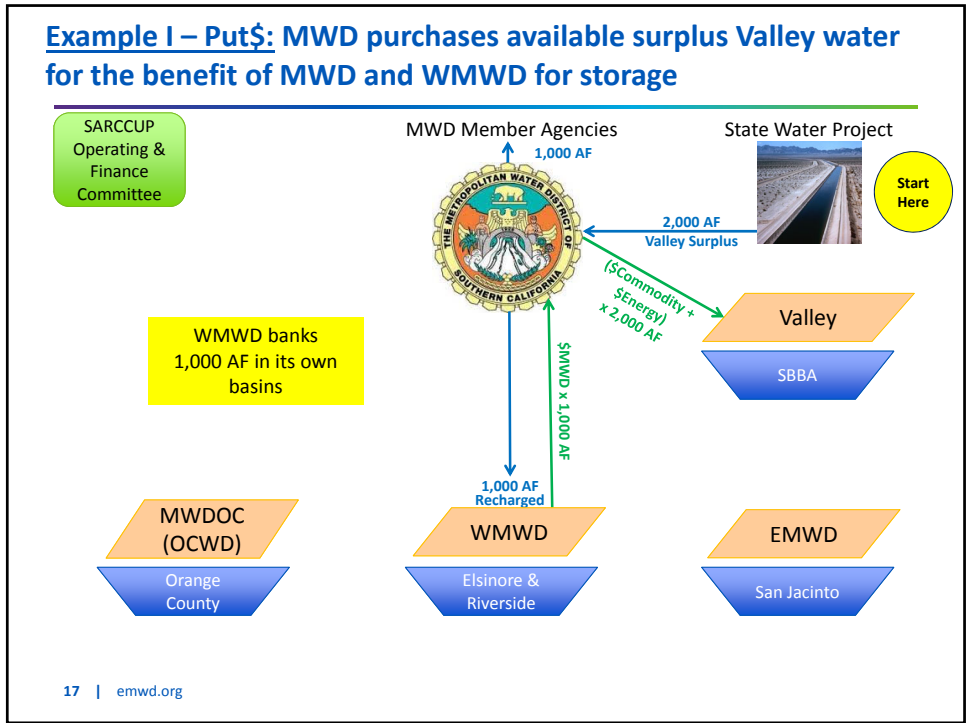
Example I – Put$: MWD purchases available surplus Valley water for the benefit of MWD and WMWD for storage

SARCCUP Operating & Finance Committee

MWD Member Agencies

1,000 AF

State Water Project

Start Here

THE METROPOLITAN WATER DISTRICT OF SOUTHERN CALIFORNIA

2,000 AF Valley Surplus

($Commodity + $Energy) x 2,000 AF

Valley

SBBA

WMWD banks 1,000 AF in its own basins

$MWD x 1,000 AF

1,000 AF Recharged

MWDOC (OCWD)

Orange County

WMWD

Elsinore & Riverside

EMWD

San Jacinto

17 | emwd.org